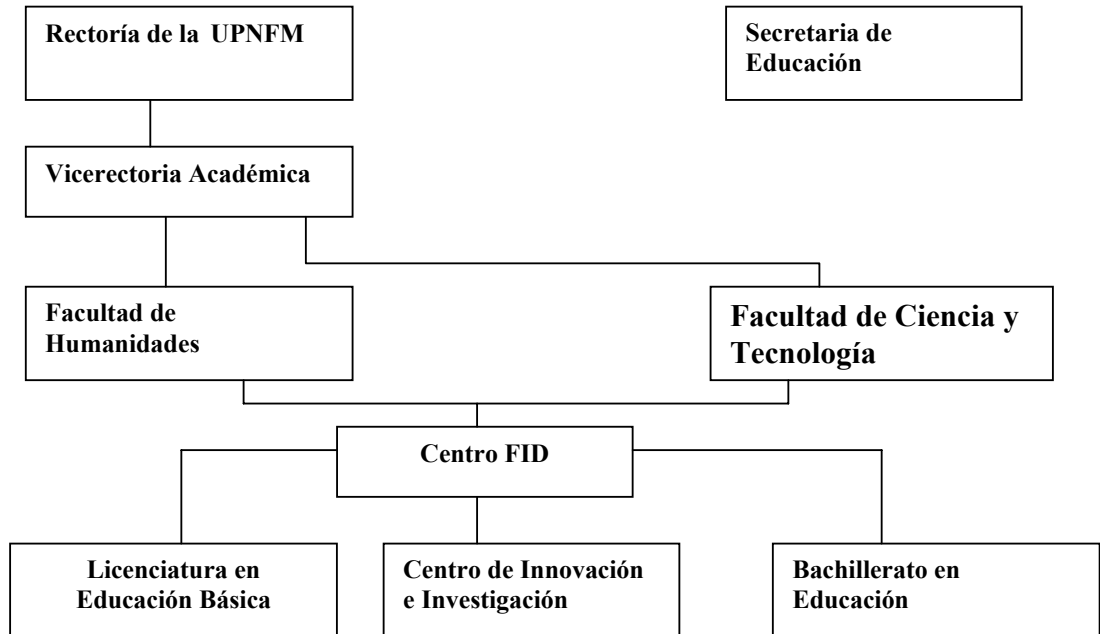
Rectoría de la UPNFM

Secretaria de Educación

Vicerectoria Académica

Facultad de Humanidades

Facultad de Ciencia y Tecnología

Centro FID

Licenciatura en Educación Básica

Centro de Innovación e Investigación

Bachillerato en Educación